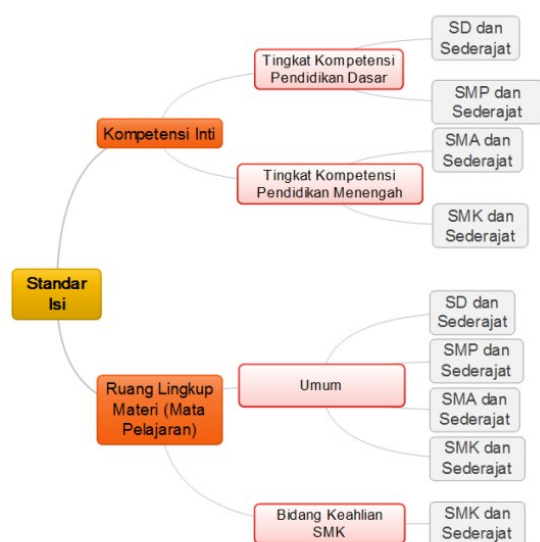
Standar Isi

Kompetensi Inti

Tingkat Kompetensi Pendidikan Dasar

SD dan Sederajat

SMP dan Sederajat

Tingkat Kompetensi Pendidikan Menengah

SMA dan Sederajat

SMK dan Sederajat

Ruang Lingkup Materi (Mata Pelajaran)

Umum

SD dan Sederajat

SMP dan Sederajat

SMA dan Sederajat

SMK dan Sederajat

Bidang Keahlian SMK

SMK dan Sederajat